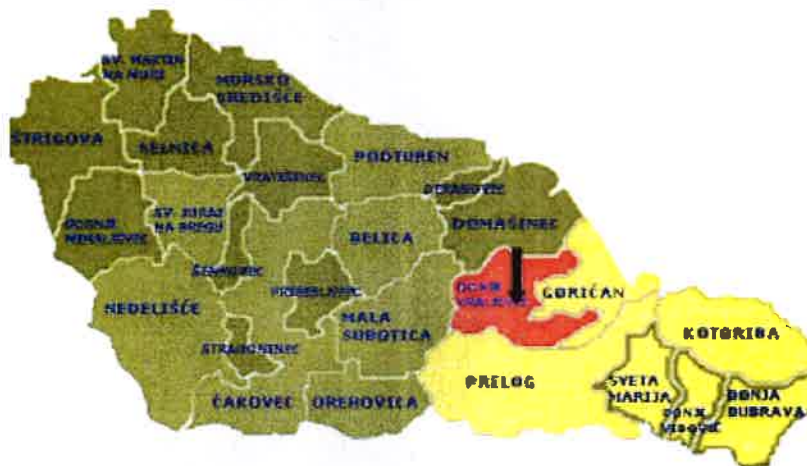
SV. MARTIN NA MURI
MURSKO SREDIŠĆE
ŠTRIGOVA
SELNICA
PODTUREN
VRATIŠINEC
DEKANOVEC
DONJI MIHALJEVEC
SV. JURAJ NA BREGU
DOMAŠINEC
BELICA
ŠENKOVEC
DONJI VIDOVEC
GORIČAN
NEDELIŠĆE
PRIBISLAVEC
MALA SUBOTICA
KOTORIBA
STRAHONINEC
PRELOG
SVETA MARIJA
DONJI KRALJEVEC
DONJA DUBRAVA
ČAKOVEC
OREHOVICA